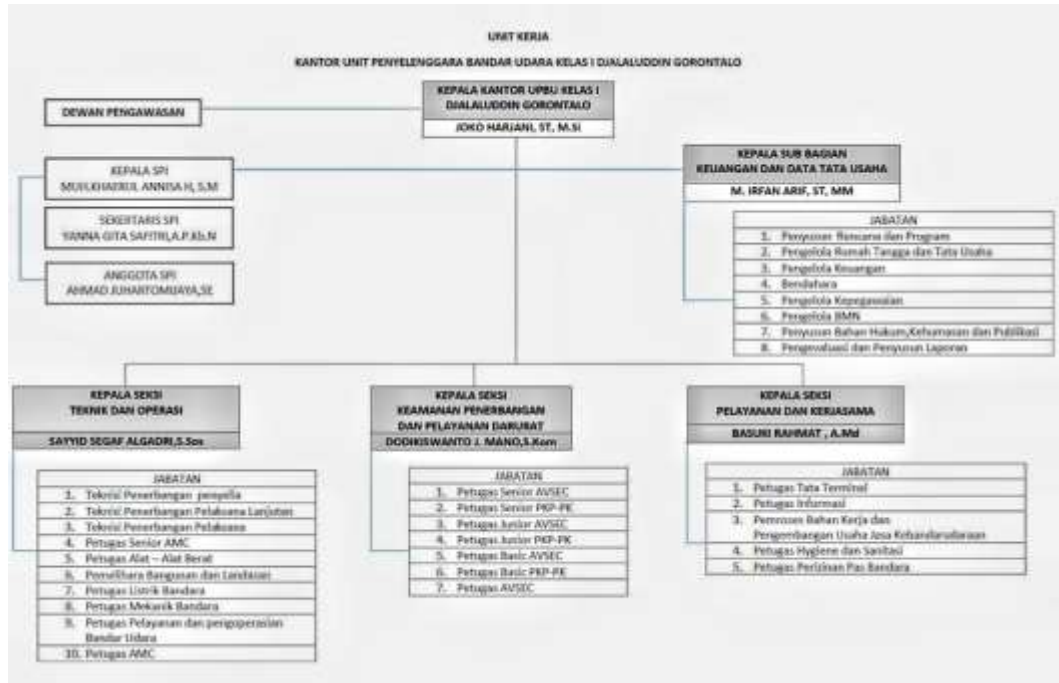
UNIT KERJA

KANTOR UNIT PENYELENGGARA BANDAR UDARA KELAS I DJALALUDDIN GORONTALO

KEPALA KANTOR UPBU KELAS I DJALALUDDIN GORONTALO

JOKO HARJANI, ST, M.Si

DEWAN PENGAWASAN

KEPALA SPI
MUFLIKHATRUL ANNISA H, S.M

SEKERTARIS SPI
YANNA GITA SAFITRI,A.P.Kb.N

ANGGOTA SPI
AHMAD JUHARTOMIJAYA,SE

KEPALA SUB BAGIAN KEUANGAN DAN DATA TATA USAHA

M. IRFAN ARIF, ST, MM

| JABATAN |
|---|
| 1. Penyusun Rencana dan Program |
| 2. Pengelola Rumah Tangga dan Tata Usaha |
| 3. Pengelola Keuangan |
| 4. Bendahara |
| 5. Pengelola Kepegawaian |
| 6. Pengelola BMN |
| 7. Penyusun Bahan Hukum,Kehumasan dan Publikasi |
| 8. Pengevaluasi dan Penyusun Laporan |

KEPALA SEKSI TEKNIK DAN OPERASI

SAYYID SEGAF ALGADRI,S.Sos

| JABATAN |
|---|
| 1. Teknisi Penerbangan pengelia |
| 2. Teknisi Penerbangan Pelaksana Lanjutan |
| 3. Teknisi Penerbangan Pelaksana |
| 4. Petugas Senior AMC |
| 5. Petugas Alat – Alat Berat |
| 6. Pemelihara Bangunan dan Landasan |
| 7. Petugas Listrik Bandara |
| 8. Petugas Mekanik Bandara |
| 9. Petugas Pelayanan dan pengoperasian Bandar Udara |
| 10. Petugas AMC |

KEPALA SEKSI KEAMANAN PENERBANGAN DAN PELAYANAN DARURAT

DODIKISWANTO J. MANO,S.Kom

| JABATAN |
|---|
| 1. Petugas Senior AVSEC |
| 2. Petugas Senior PKP-PK |
| 3. Petugas Junior AVSEC |
| 4. Petugas Junior PKP-PK |
| 5. Petugas Basic AVSEC |
| 6. Petugas Basic PKP-PK |
| 7. Petugas AVSEC |

KEPALA SEKSI PELAYANAN DAN KERJASAMA

BASUKI RAHMAT , A.Md

| JABATAN |
|---|
| 1. Petugas Tata Terminal |
| 2. Petugas Informasi |
| 3. Pemroses Bahan Kerja dan Pengembangan Usaha Jasa Kebandarudaraan |
| 4. Petugas Hygiene dan Sanitasi |
| 5. Petugas Perizinan Pas Bandara |